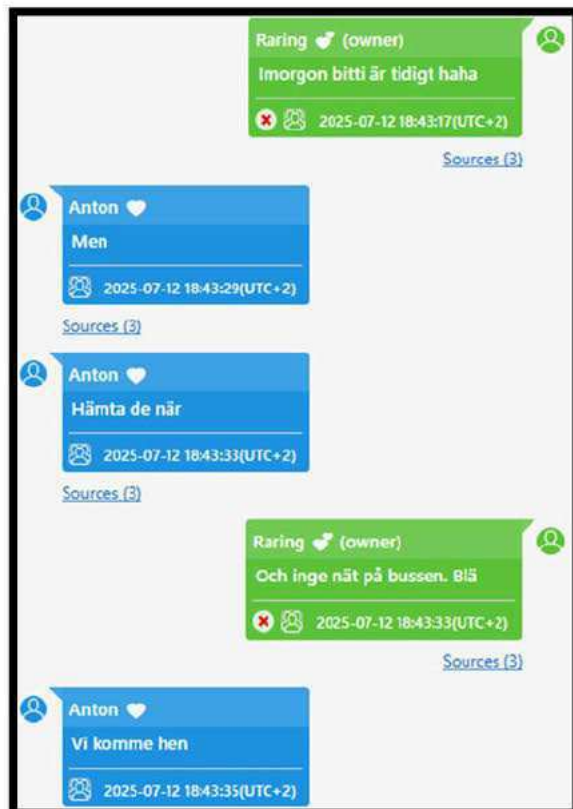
Raring (owner)
Imorgon bitti är tidigt haha
2025-07-12 18:43:17(UTC+2)
Sources (3)

Anton
Men
2025-07-12 18:43:29(UTC+2)
Sources (3)

Anton
Hämta de när
2025-07-12 18:43:33(UTC+2)
Sources (3)

Raring (owner)
Och inge nåt på bussen. Blä
2025-07-12 18:43:33(UTC+2)
Sources (3)

Anton
Vi komme hen
2025-07-12 18:43:35(UTC+2)